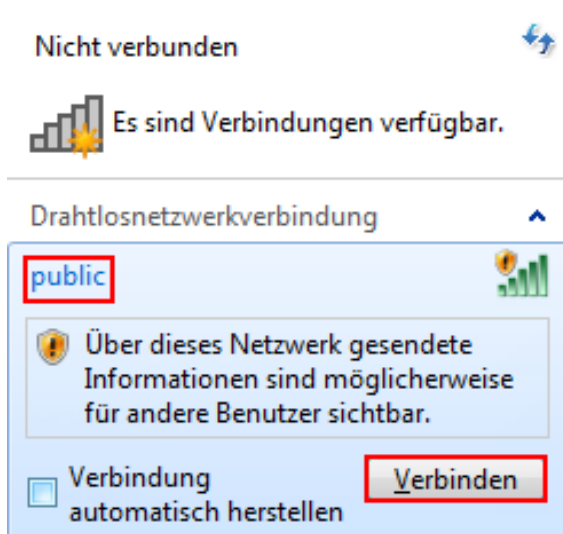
Nicht verbunden

Es sind Verbindungen verfügbar.

Drahtlosnetzwerkverbindung

public

Über dieses Netzwerk gesendete Informationen sind möglicherweise für andere Benutzer sichtbar.

Verbindung automatisch herstellen

Verbinden